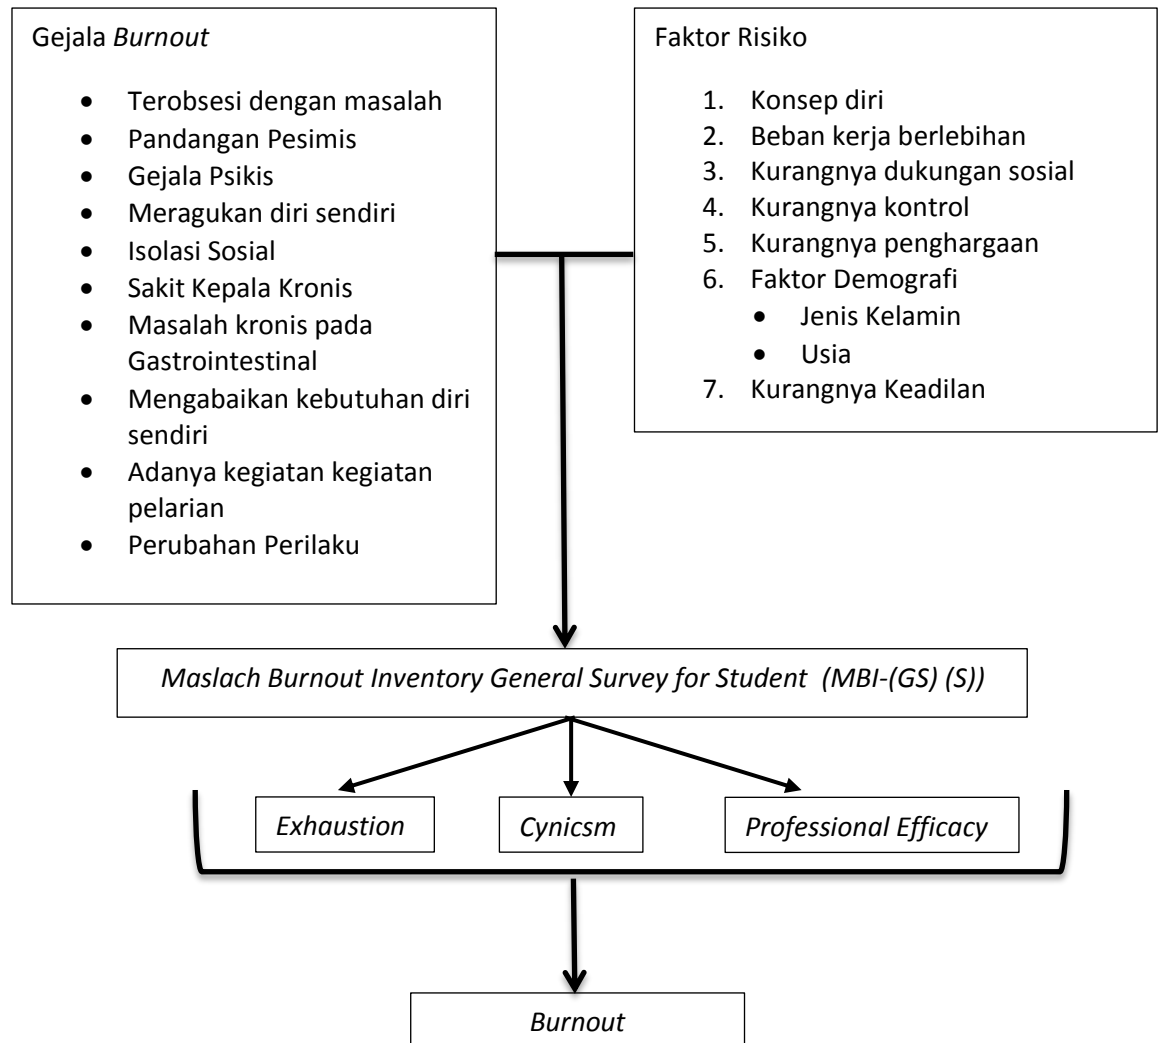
Gejala Burnout

- Terobsesi dengan masalah
- Pandangan Pesimis
- Gejala Psikis
- Meragukan diri sendiri
- Isolasi Sosial
- Sakit Kepala Kronis
- Masalah kronis pada Gastrointestinal
- Mengabaikan kebutuhan diri sendiri
- Adanya kegiatan kegiatan pelarian
- Perubahan Perilaku

Faktor Risiko

1. Konsep diri
2. Beban kerja berlebihan
3. Kurangnya dukungan sosial
4. Kurangnya kontrol
5. Kurangnya penghargaan
6. Faktor Demografi
   - Jenis Kelamin
   - Usia
7. Kurangnya Keadilan

Maslach Burnout Inventory General Survey for Student (MBI-(GS) (S))

Exhaustion

Cynicsm

Professional Efficacy

Burnout